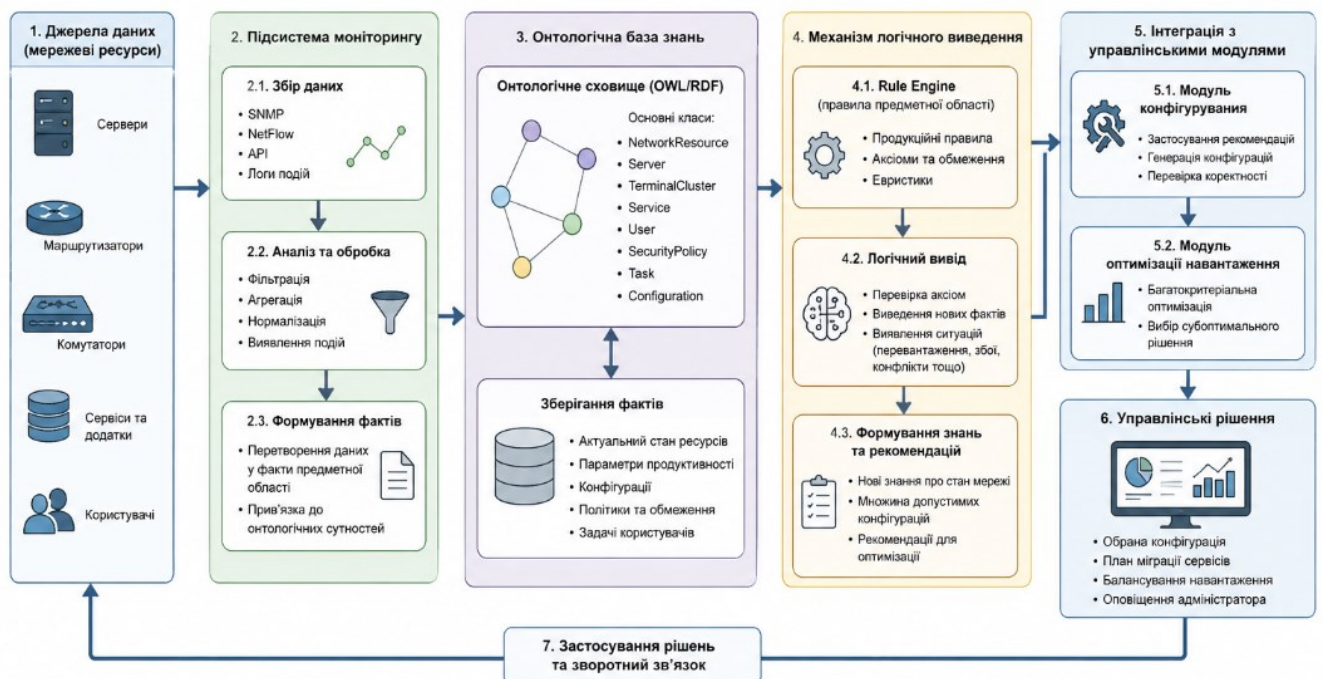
1. Джерела даних (мережеві ресурси)

Сервери

Маршрутизатори

Комутатори

Сервіси та додатки

Користувачі

2. Підсистема моніторингу

2.1. Збір даних
• SNMP
• NetFlow
• API
• Логи подій

2.2. Аналіз та обробка
• Фільтрація
• Агрегація
• Нормалізація
• Виявлення подій

2.3. Формування фактів
• Перетворення даних у факти предметної області
• Прив'язка до онтологічних сутностей

3. Онтологічна база знань

Онтологічне сховище (OWL/RDF)

Основні класи:
• NetworkResource
• Server
• TerminalCluster
• Service
• User
• SecurityPolicy
• Task
• Configuration

Зберігання фактів
• Актуальний стан ресурсів
• Параметри продуктивності
• Конфігурації
• Політики та обмеження
• Задачі користувачів

4. Механізм логічного виведення

4.1. Rule Engine
(правила предметної області)
• Продукційні правила
• Аксіоми та обмеження
• Евристики

4.2. Логічний вивід
• Перевірка аксіом
• Виведення нових фактів
• Виявлення ситуацій (перевантаження, збої, конфлікти тощо)

4.3. Формування знань та рекомендацій
• Нові знання про стан мережі
• Множина допустимих конфігурацій
• Рекомендації для оптимізації

5. Інтеграція з управлінськими модулями

5.1. Модуль конфігурування
• Застосування рекомендацій
• Генерація конфігурацій
• Перевірка коректності

5.2. Модуль оптимізації навантаження
• Багатокритеріальна оптимізація
• Вибір субоптимального рішення

6. Управлінські рішення
• Обрана конфігурація
• План міграції сервісів
• Балансування навантаження
• Оповіщення адміністратора

7. Застосування рішень та зворотний зв'язок